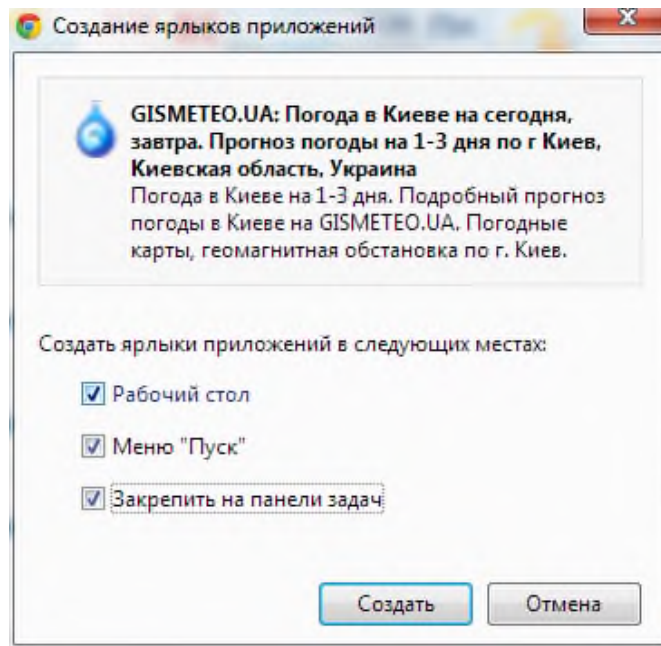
Создание ярлыков приложений

GISMETEO.UA: Погода в Киеве на сегодня, завтра. Прогноз погоды на 1-3 дня по г Киев, Киевская область, Украина
Погода в Киеве на 1-3 дня. Подробный прогноз погоды в Киеве на GISMETEO.UA. Погодные карты, геомагнитная обстановка по г. Киев.

Создать ярлыки приложений в следующих местах:

Рабочий стол

Меню "Пуск"

Закрепить на панели задач

Создать

Отмена